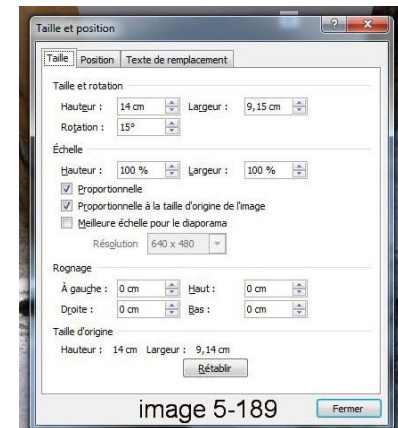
Taille et position

Taille | Position | Texte de remplacement

Taille et rotation

Hauteur : 14 cm Largeur : 9,15 cm

Rotation : 15°

Échelle

Hauteur : 100 % Largeur : 100 %

Proportionnelle

Proportionnelle à la taille d'origine de l'image

Meilleure échelle pour le diaporama

Résolution 640 x 480

Rognage

À gauche : 0 cm Haut : 0 cm

Droite : 0 cm Bas : 0 cm

Taille d'origine

Hauteur : 14 cm Largeur : 9,14 cm

Rétablir

image 5-189

Fermer